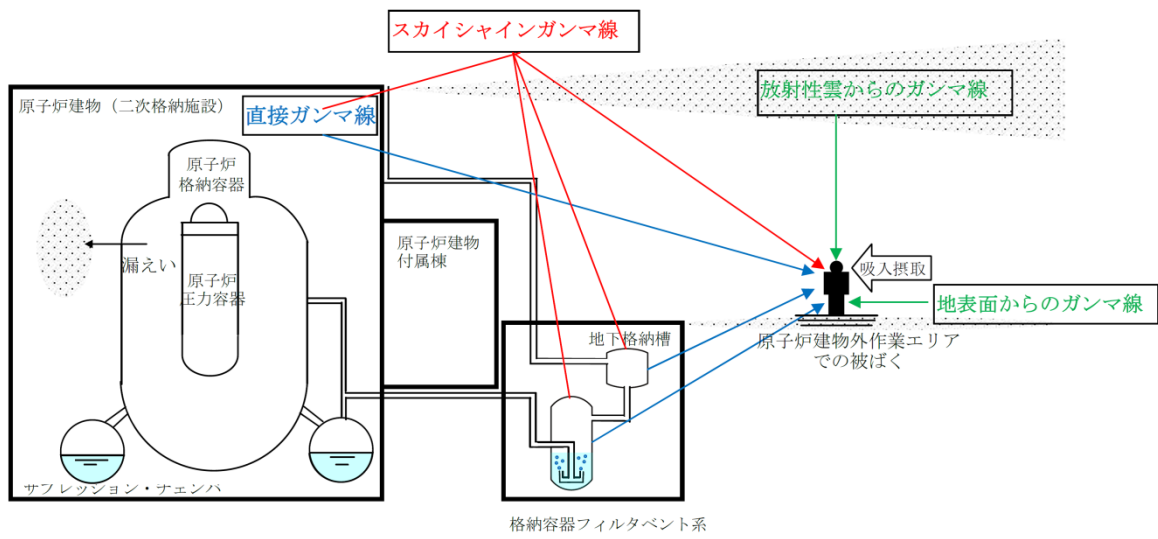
スカイシャインガンマ線

原子炉建物（二次格納施設）

直接ガンマ線

放射性雲からのガンマ線

原子炉
格納容器

原子炉建物
付属棟

漏えい

原子炉
圧力容器

吸入摂取

地表面からのガンマ線

地下格納槽

原子炉建物外作業エリア
での被ばく

サプレッション・チェンバ

格納容器フィルタベント系